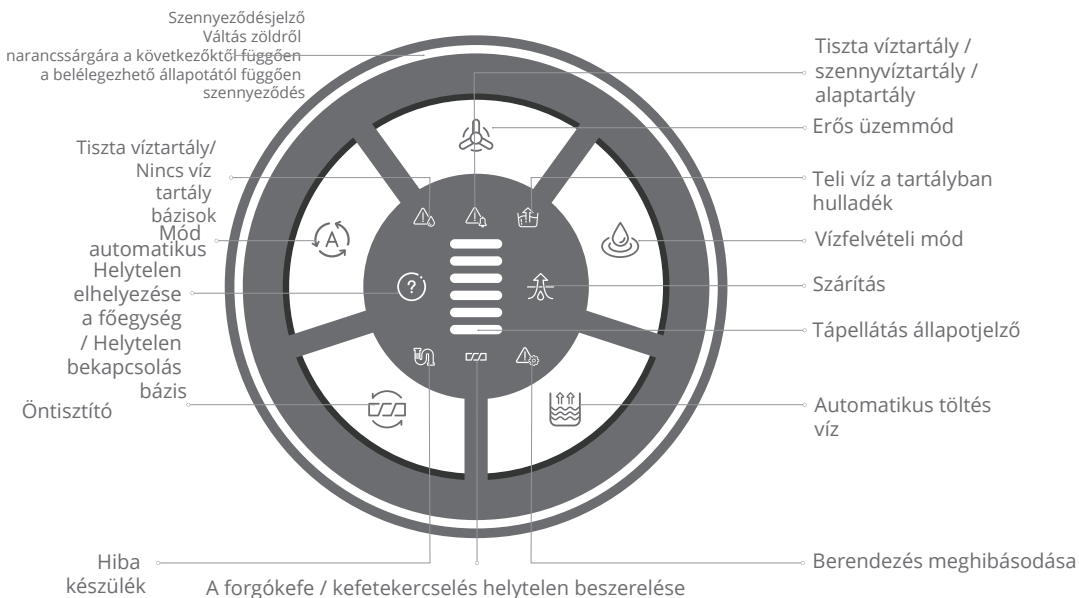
Szennyeződésjelző
Váltás zöldről
narancssárgára a következőktől függően
a belélegezhető állapotától függően
szennyeződés

Tiszta víztartály /
szennyvíztartály /
alaptartály

Erős üzemmód

Tiszta víztartály/
Nincs víz
tartály
bázisok

Teli víz a tartályban
hulladék

Mód
automatikus

Vízfelvételi mód

Helytelen
elhelyezése
a főegység
/ Helytelen
bekapcsolás
bázis

Szárítás

Tápellátás állapotjelző

Öntisztító

Automatikus töltés
víz

Hiba
készülék

A forgókefe / kefetekercselés helytelen beszerelése

Berendezés meghibásodása